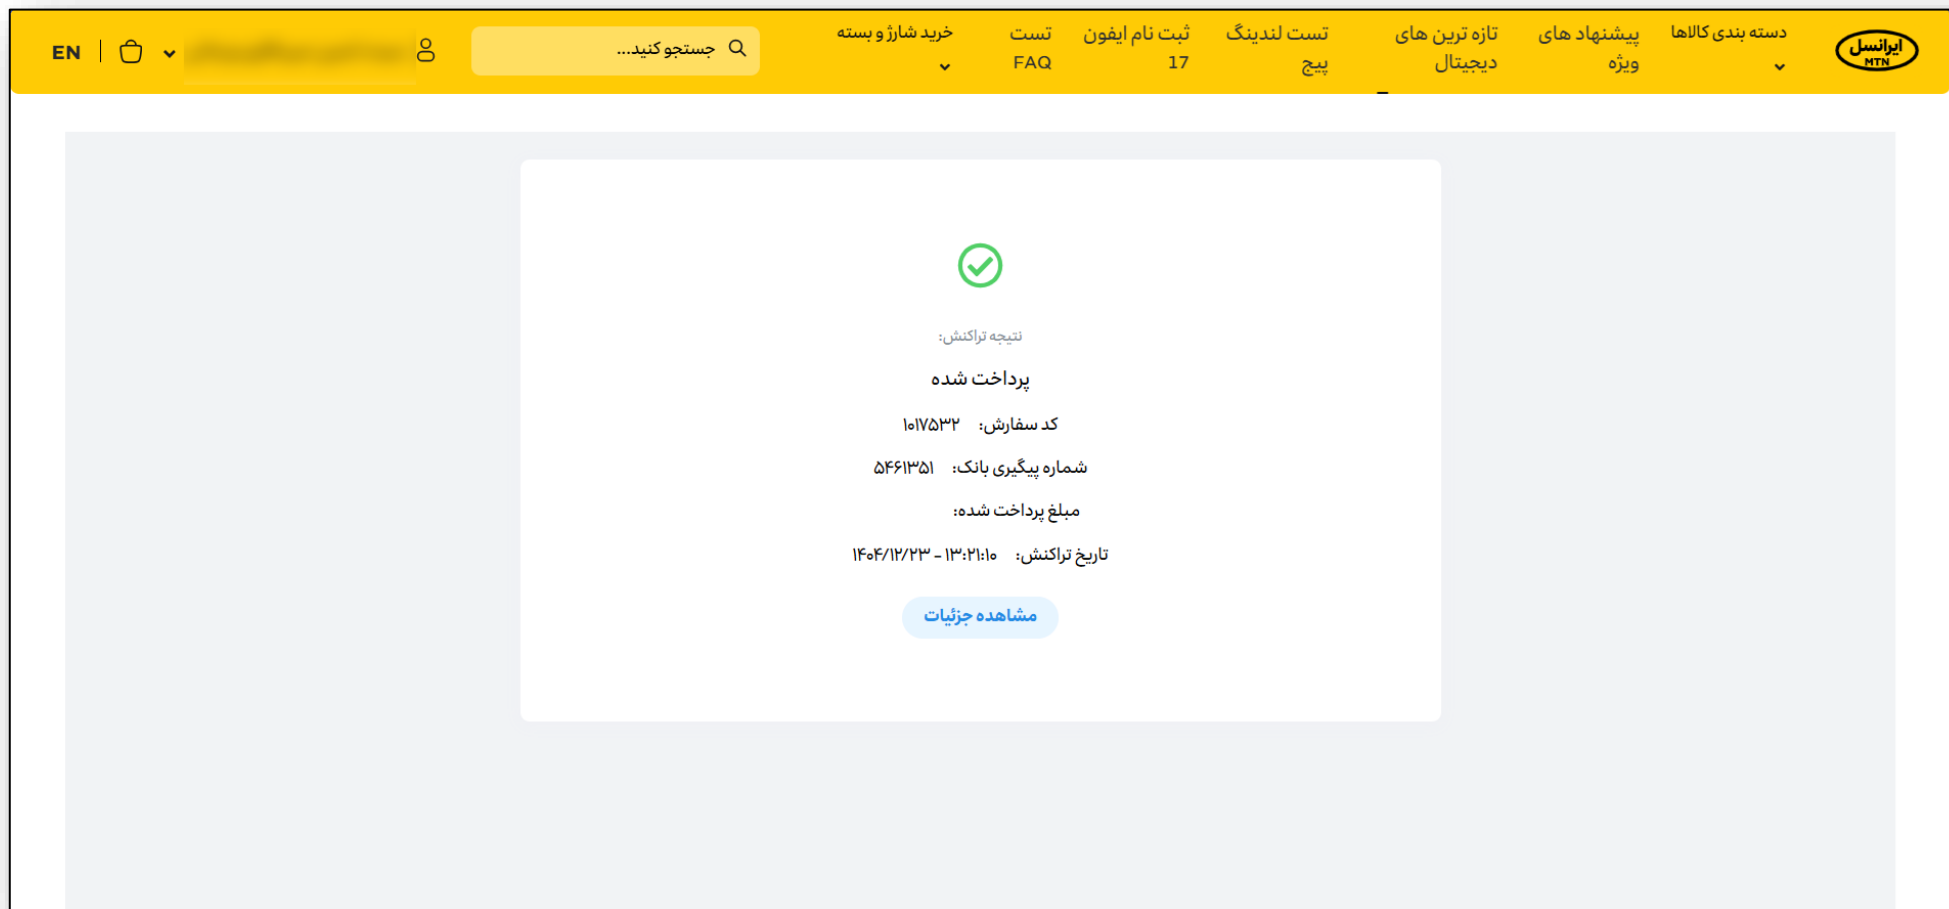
ایرانسل MTN

دسته بندی کالاها

پیشنهاد های ویژه

تازه ترین های دیجیتال

تست لندینگ پیج

ثبت نام ایفون 17

تست FAQ

خرید شارژ و بسته

جستجو کنید...

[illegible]

EN

نتیجه تراکنش:

پرداخت شده

کد سفارش: ۱۰۱۷۵۳۲

شماره پیگیری بانک: ۵۴۶۱۳۵۱

مبلغ پرداخت شده:

تاریخ تراکنش: ۱۳:۲۱:۱۰ - ۱۴۰۴/۱۲/۲۳

مشاهده جزئیات